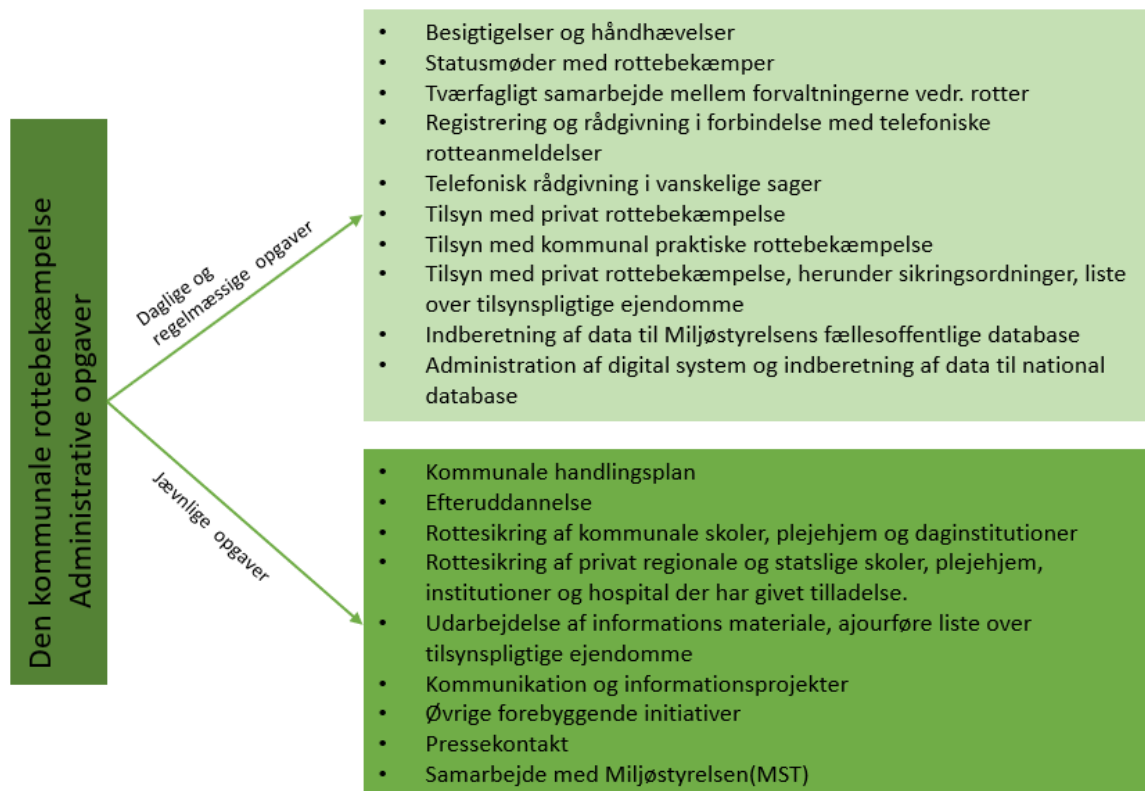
Den kommunale rottebekæmpelse
Administrative opgaver

Daglige og regelmæssige opgaver

- Besigtigelser og håndhævelser
- Statusmøder med rottebekæmper
- Tværfagligt samarbejde mellem forvaltningerne vedr. rotter
- Registrering og rådgivning i forbindelse med telefoniske rotteanmeldelser
- Telefonisk rådgivning i vanskelige sager
- Tilsyn med privat rottebekæmpelse
- Tilsyn med kommunal praktiske rottebekæmpelse
- Tilsyn med privat rottebekæmpelse, herunder sikringsordninger, liste over tilsynspligtige ejendomme
- Indberetning af data til Miljøstyrelsens fællesoffentlige database
- Administration af digital system og indberetning af data til national database

Jævnlige opgaver

- Kommunale handlingsplan
- Efteruddannelse
- Rottesikring af kommunale skoler, plejehjem og daginstitutioner
- Rottesikring af privat regionale og statslige skoler, plejehjem, institutioner og hospital der har givet tilladelse.
- Udarbejdelse af informations materiale, ajourføre liste over tilsynspligtige ejendomme
- Kommunikation og informationsprojekter
- Øvrige forebyggende initiativer
- Pressekontakt
- Samarbejde med Miljøstyrelsen(MST)